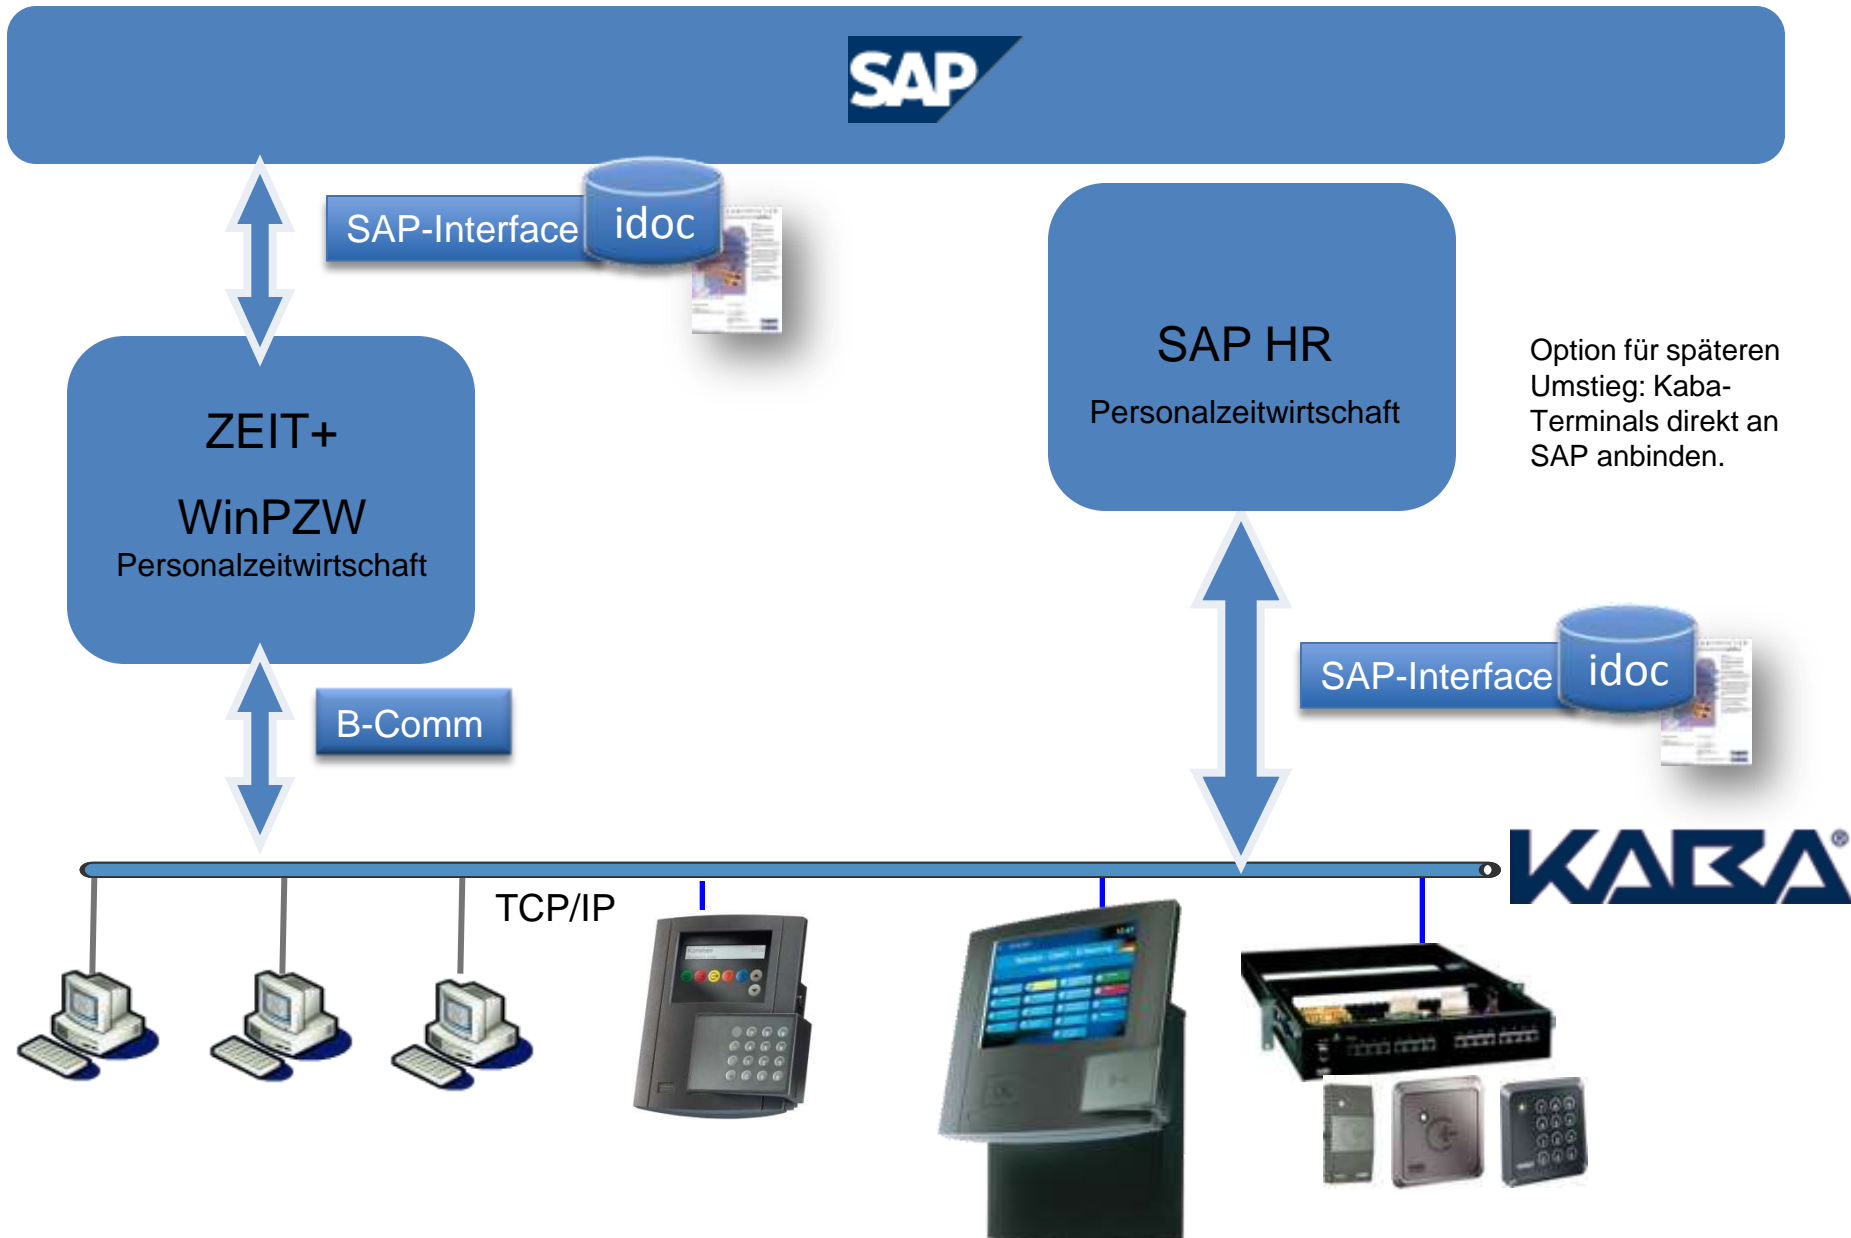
SAP

SAP-Interface idoc

SAP HR
Personalzeitwirtschaft

Option für späteren Umstieg: Kaba-Terminals direkt an SAP anbinden.

ZEIT+
WinPZW
Personalzeitwirtschaft

SAP-Interface idoc

B-Comm

KABA®

TCP/IP